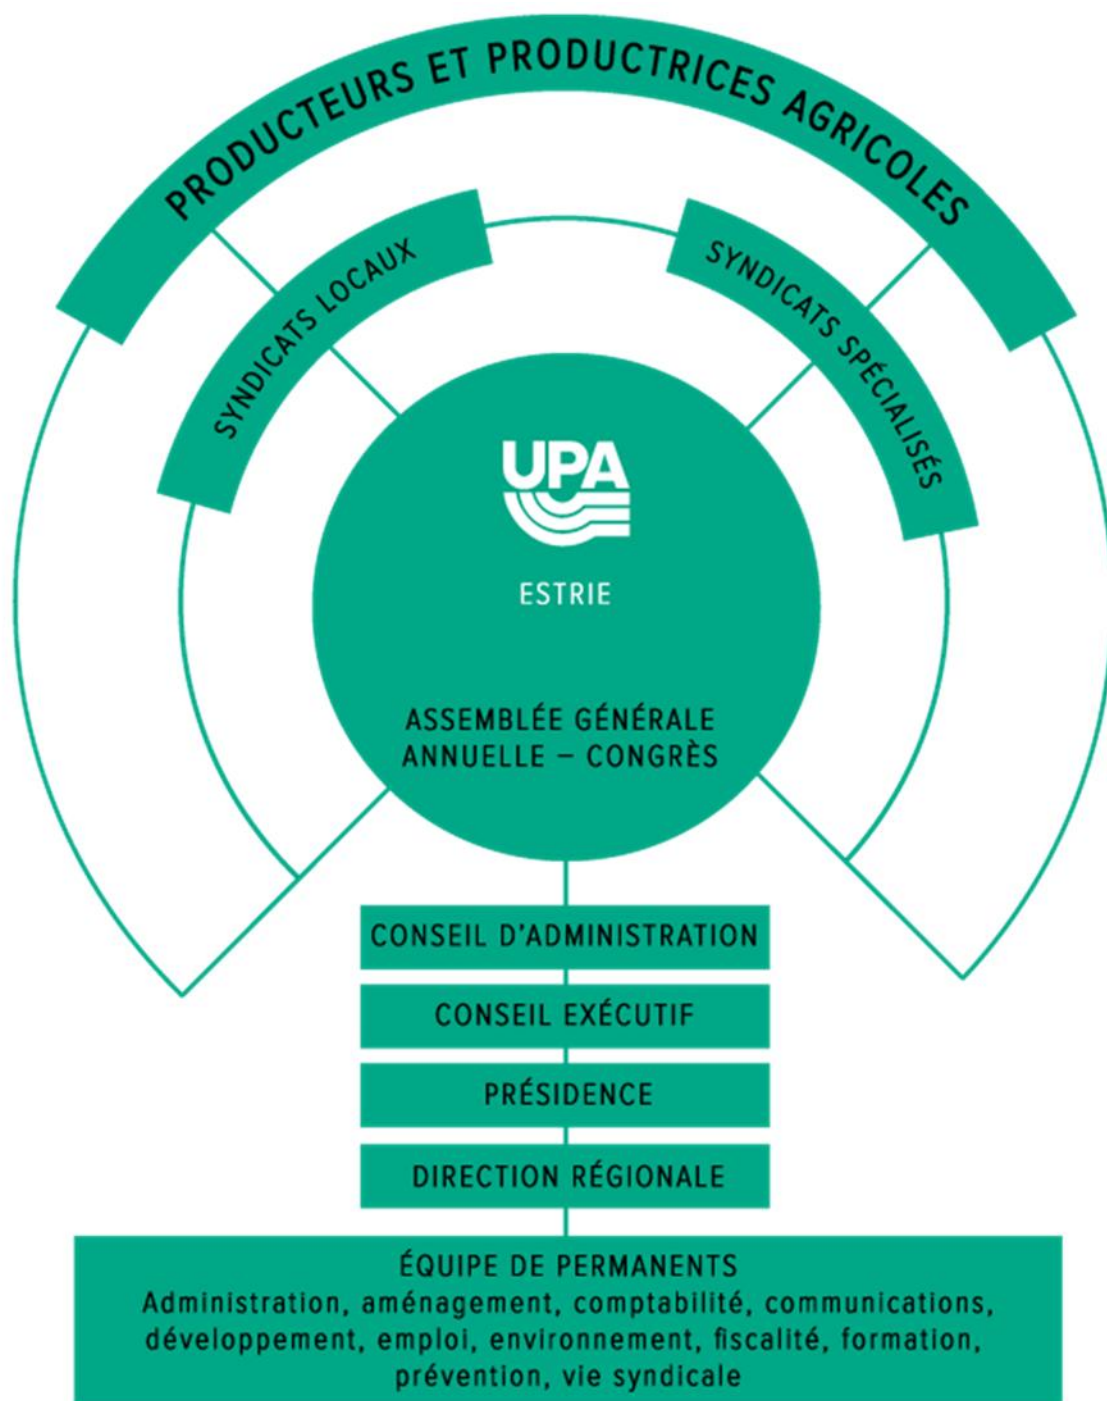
PRODUCTEURS ET PRODUCTRICES AGRICOLES

SYNDICATS LOCAUX

SYNDICATS SPÉCIALISÉS

UPA

ESTRIE

ASSEMBLÉE GÉNÉRALE ANNUELLE – CONGRÈS

CONSEIL D'ADMINISTRATION

CONSEIL EXÉCUTIF

PRÉSIDENCE

DIRECTION RÉGIONALE

ÉQUIPE DE PERMANENTS
Administration, aménagement, comptabilité, communications, développement, emploi, environnement, fiscalité, formation, prévention, vie syndicale